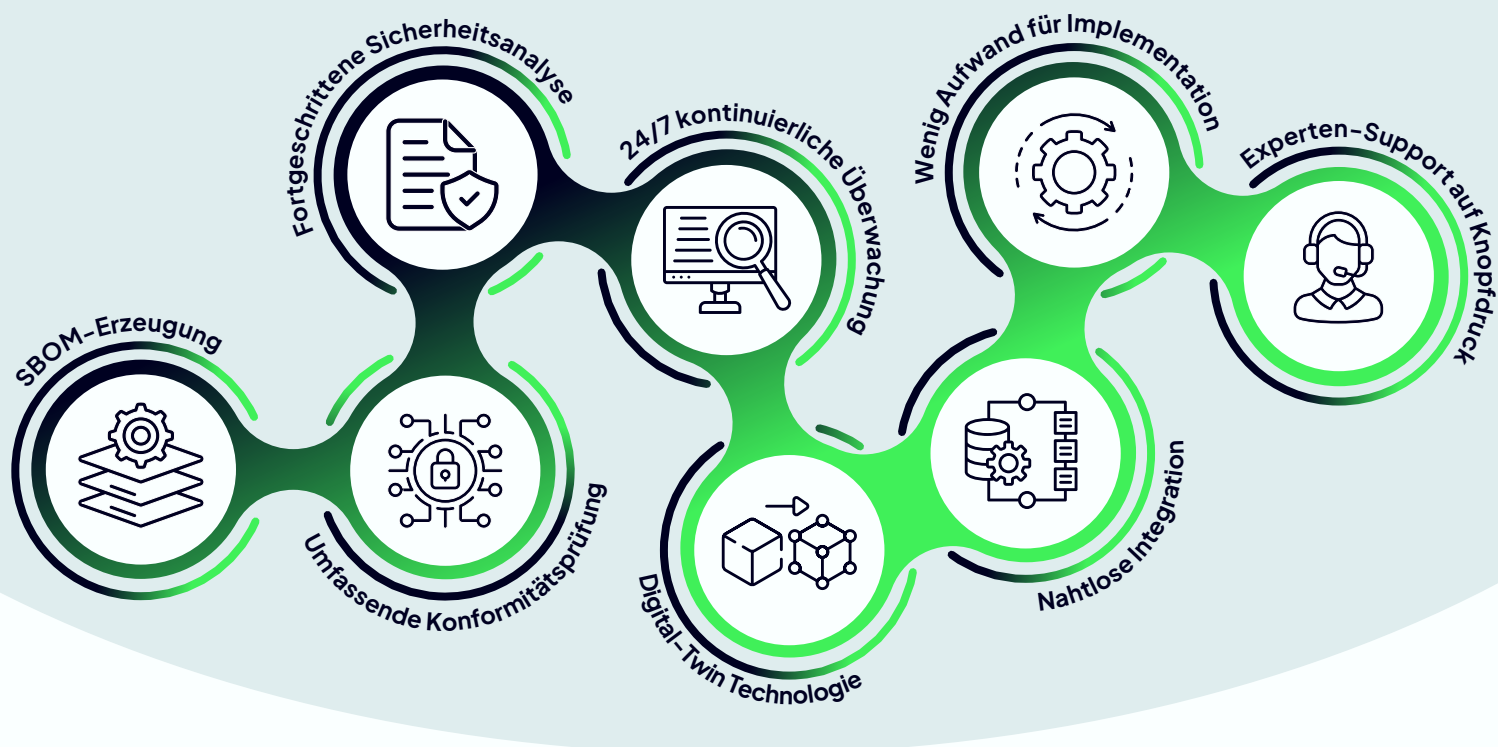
SBOM-Erzeugung

Umfassende Konformitätsprüfung

Fortgeschrittene Sicherheitsanalyse

24/7 kontinuierliche Überwachung

Digital-Twin Technologie

Nahtlose Integration

Wenig Aufwand für Implementation

Experten-Support auf Knopfdruck